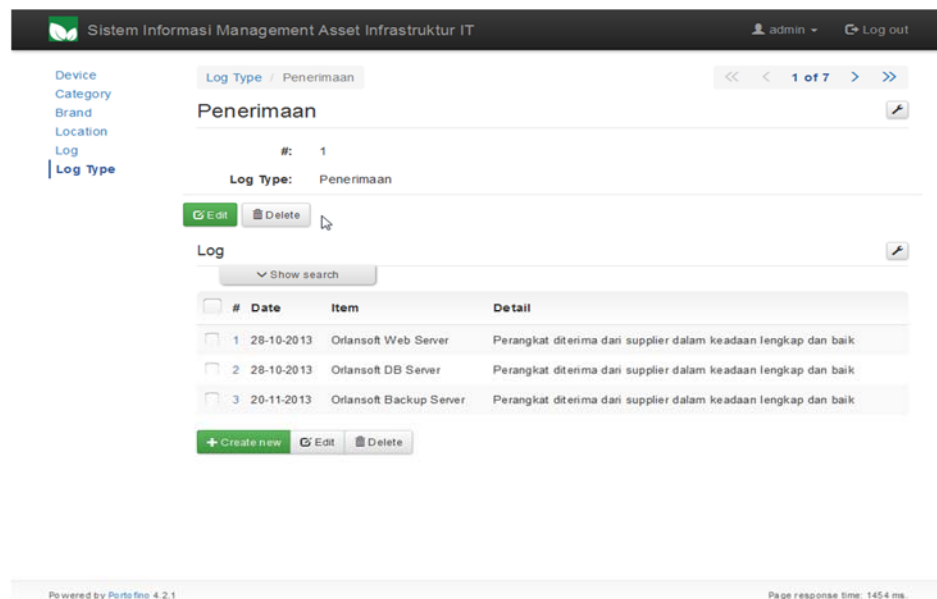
Sistem Informasi Management Asset Infrastruktur IT

admin

Log out

Device
Category
Brand
Location
Log
Log Type

Log Type / Penerimaan

1 of 7

Penerimaan

#: 1

Log Type: Penerimaan

Edit Delete

Log

Show search

| # | Date | Item | Detail |
|---|---|---|---|
| 1 | 28-10-2013 | Orlansoft Web Server | Perangkat diterima dari supplier dalam keadaan lengkap dan baik |
| 2 | 28-10-2013 | Orlansoft DB Server | Perangkat diterima dari supplier dalam keadaan lengkap dan baik |
| 3 | 20-11-2013 | Orlansoft Backup Server | Perangkat diterima dari supplier dalam keadaan lengkap dan baik |

Create new Edit Delete

Powered by Portofino 4.2.1

Page response time: 1454 ms.